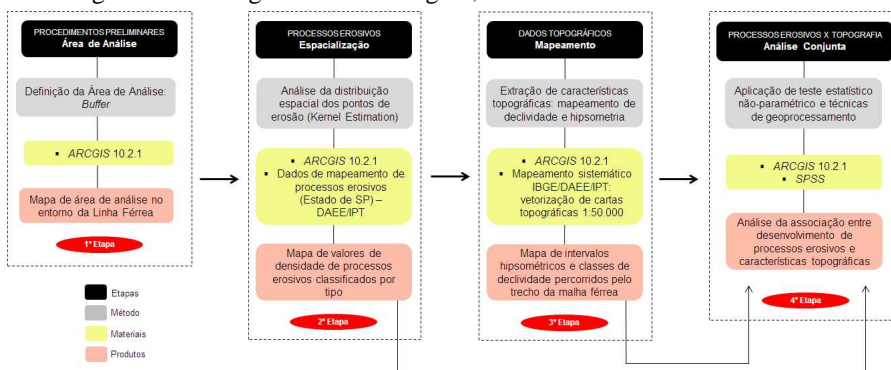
PROCEDIMENTOS PRELIMINARES
Área de Análise

Definição da Área de Análise: *Buffer*

▪ *ARCGIS* 10.2.1

Mapa de área de análise no entorno da Linha Férrea

1ª Etapa

PROCESSOS EROSIVOS
Espacialização

Análise da distribuição espacial dos pontos de erosão (Kernel Estimation)

▪ *ARCGIS* 10.2.1
▪ Dados de mapeamento de processos erosivos (Estado de SP) – DAEE/IPT

Mapa de valores de densidade de processos erosivos classificados por tipo

2ª Etapa

DADOS TOPOGRÁFICOS
Mapeamento

Extração de características topográficas: mapeamento de declividade e hipsometria

▪ *ARCGIS* 10.2.1
▪ Mapeamento sistemático IBGE/DAEE/IPT: vetorização de cartas topográficas 1:50.000

Mapa de intervalos hipsométricos e classes de declividade percorridos pelo trecho da malha férrea

3ª Etapa

PROCESSOS EROSIVOS X TOPOGRAFIA
Análise Conjunta

Aplicação de teste estatístico não-paramétrico e técnicas de geoprocessamento

▪ *ARCGIS* 10.2.1
▪ *SPSS*

Análise da associação entre desenvolvimento de processos erosivos e características topográficas

4ª Etapa

Etapas
Método
Materiais
Produtos